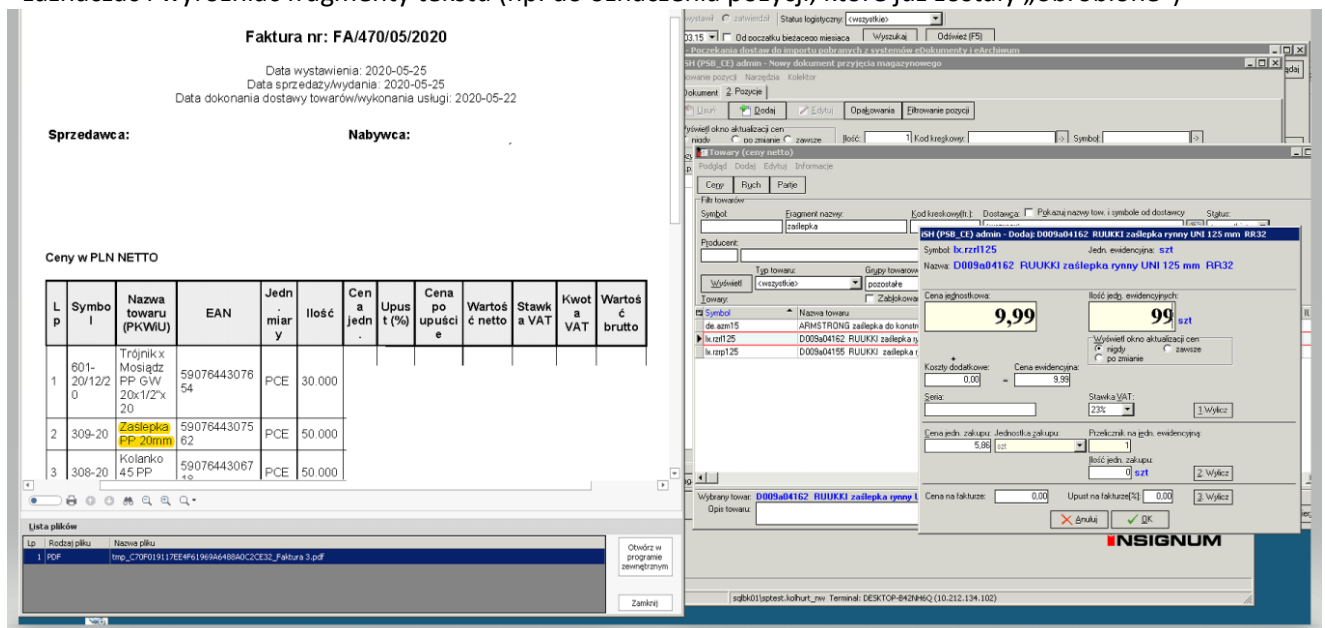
Faktura nr: FA/470/05/2020

Data wystawienia: 2020-05-25
Data sprzedaży/wydania: 2020-05-25
Data dokonania dostawy towarów/wykonania usługi: 2020-05-22

Sprzedawca:

Nabywca:

Ceny w PLN NETTO

| Lp | Symbol | Nazwa towaru (PKWiU) | EAN | Jednmiary | Ilość | Cena jedn. | Upust (%) | Cena po upuście | Wartość netto | Stawka VAT | Kwota VAT | Wartość brutto |
|---|---|---|---|---|---|---|---|---|---|---|---|---|
| 1 | 601-20/12/20 | Trójnik x Mosiądz PP GW 20x1/2"x 20 | 5907644307654 | PCE | 30.000 | | | | | | | |
| 2 | 309-20 | Zaślepka PP 20mm | 5907644307562 | PCE | 50.000 | | | | | | | |
| 3 | 308-20 | Kolanko 45 PP | 59076443067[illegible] | PCE | 50.000 | | | | | | | |

Lista plików
Lp | Rodzaj pliku | Nazwa pliku
1 | PDF | tmp_C70F019117EE4F61969A6488A0C2CE32_Faktura 3.pdf

Otwórz w programie zewnętrznym
Zamknij

zatwierdź Status logistyczny: <wszystkie>
03.15 Od początku bieżącego miesiąca Wyszukaj Odśwież (F5)
- Poczekalnia dostaw do importu pobranych z systemów eDokumenty i eArchiwum
iSH (PSB_CE) admin - Nowy dokument przyjęcia magazynowego
Edytowanie pozycji Narzędzia Kolektor
Dokument 2. Pozycje
Usuń Dodaj Edytuj Opakowania Filtrowanie pozycji
Wyświetl okno aktualizacji cen: nigdy po zmianie zawsze
Ilość: 1 Kod kreskowy: Symbol:
Towary (ceny netto)
Podgląd Dodaj Edytuj Informacje
Ceny Ruch Partie
Filtr towarów
Symbol: Fragment nazwy: zaślepka Kod kreskowy(t.): Dostawca: Pokazuj nazwy tow. i symbole od dostawcy Status:
Producent:
Wyświetl Typ towaru: <wszystkie> Grupy towarowe: pozostałe Zablokowa
Towary:
Symbol | Nazwa towaru
de.azm15 | ARMSTRONG zaślepka do konstr
lx.rzrl125 | D009a04162 RUUKKI zaślepka r
lx.rzrp125 | D009a04155 RUUKKI zaślepka r
Wybrany towar: D009a04162 RUUKKI zaślepka rynny U
Opis towaru:

iSH (PSB_CE) admin - Dodaj: D009a04162 RUUKKI zaślepka rynny UNI 125 mm RR32
Symbol: lx.rzrl125 Jedn. ewidencyjna: szt
Nazwa: D009a04162 RUUKKI zaślepka rynny UNI 125 mm RR32
Cena jednostkowa: 9,99
Ilość jedn. ewidencyjnych: 99 szt
Wyświetl okno aktualizacji cen: nigdy zawsze po zmianie
Koszty dodatkowe: 0,00 = Cena ewidencyjna: 9,99
Seria:
Stawka VAT: 23% 1 Wylicz
Cena jedn. zakupu: 5,86 Jednostka zakupu: szt Przelicznik na jedn. ewidencyjną: 1
Ilość jedn. zakupu: 0 szt 2 Wylicz
Cena na fakturze: 0,00 Upust na fakturze[%]: 0,00 3 Wylicz
Anuluj OK

INSIGNUM
sqlbk01|sptest.kolhurt_nw Terminal: DESKTOP-B42NH6Q (10.212.134.102)